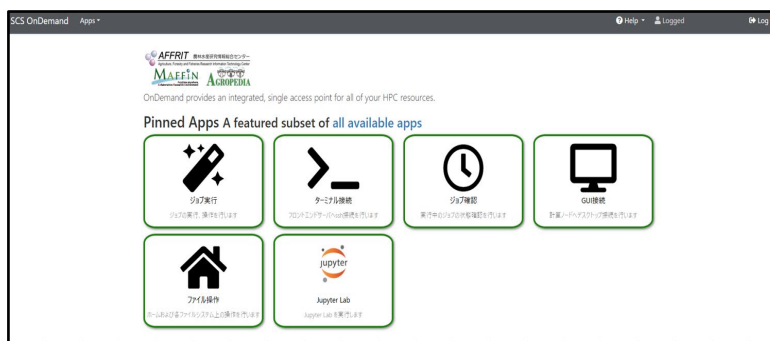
SCS OnDemand Apps ▾ Help ▾ Logged Log

AFFRIT 農林水産研究情報総合センター
Agriculture, Forestry and Fisheries Research Information Technology Center
MAFFIN AGROPEDIA

OnDemand provides an integrated, single access point for all of your HPC resources.

Pinned Apps A featured subset of all available apps

ジョブ実行
ジョブの実行、操作を行います

ターミナル接続
フロントエンドサーバへssh接続を行います

ジョブ確認
実行中のジョブの状態確認を行います

GUI接続
計算ノードへデスクトップ接続を行います

ファイル操作
ホームおよびファイルシステム上の操作を行います

jupyter
Jupyter Lab
Jupyter Lab を実行します